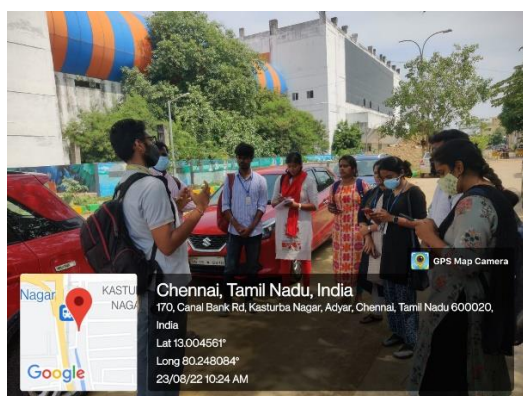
GPS Map Camera

Nagar

KASTURI NAGA

Google

Chennai, Tamil Nadu, India

170, Canal Bank Rd, Kasturba Nagar, Adyar, Chennai, Tamil Nadu 600020, India

Lat 13.004561°

Long 80.248084°

23/08/22 10:24 AM